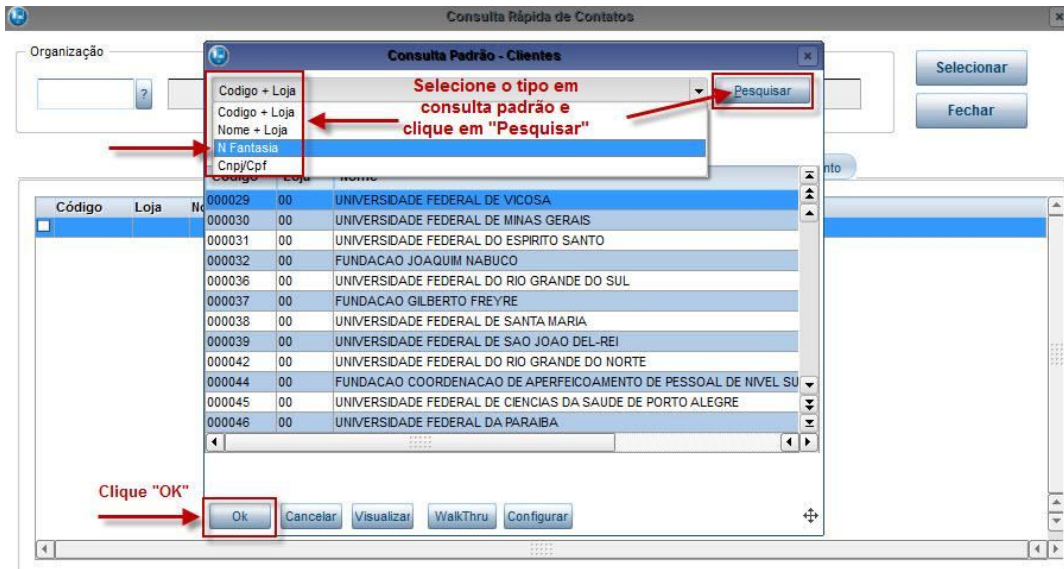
Consulta Rápida de Contatos

Organização

?

Selecionar

Fechar

Consulta Padrão - Clientes

Codigo + Loja

Selecione o tipo em consulta padrão e clique em "Pesquisar"

Pesquisar

Codigo + Loja
Nome + Loja
N Fantasia
Cnpj/Cpf

nto

Código | Loja | N

| Codigo | Loja | Nome |
|---|---|---|
| 000029 | 00 | UNIVERSIDADE FEDERAL DE VICOSA |
| 000030 | 00 | UNIVERSIDADE FEDERAL DE MINAS GERAIS |
| 000031 | 00 | UNIVERSIDADE FEDERAL DO ESPIRITO SANTO |
| 000032 | 00 | FUNDACAO JOAQUIM NABUCO |
| 000036 | 00 | UNIVERSIDADE FEDERAL DO RIO GRANDE DO SUL |
| 000037 | 00 | FUNDACAO GILBERTO FREYRE |
| 000038 | 00 | UNIVERSIDADE FEDERAL DE SANTA MARIA |
| 000039 | 00 | UNIVERSIDADE FEDERAL DE SAO JOAO DEL-REI |
| 000042 | 00 | UNIVERSIDADE FEDERAL DO RIO GRANDE DO NORTE |
| 000044 | 00 | FUNDACAO COORDENACAO DE APERFEICOAMENTO DE PESSOAL DE NIVEL SU |
| 000045 | 00 | UNIVERSIDADE FEDERAL DE CIENCIAS DA SAUDE DE PORTO ALEGRE |
| 000046 | 00 | UNIVERSIDADE FEDERAL DA PARAIBA |

Clique "OK"

Ok | Cancelar | Visualizar | WalkThru | Configurar